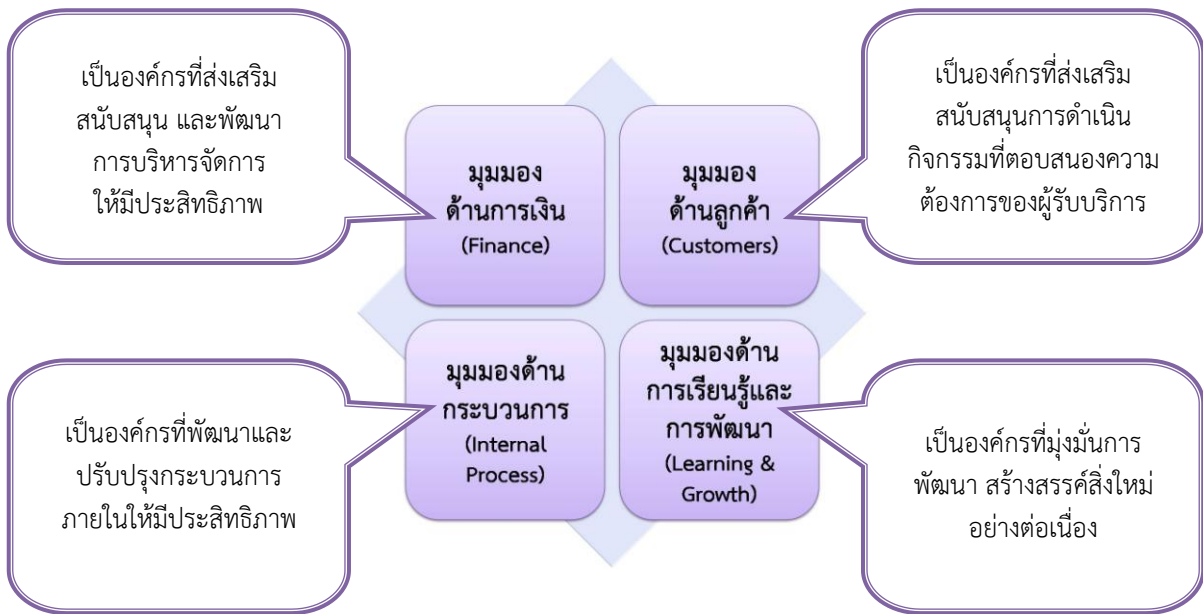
เป็นองค์กรที่ส่งเสริม สนับสนุน และพัฒนา การบริหารจัดการ ให้มีประสิทธิภาพ

มุมมอง ด้านการเงิน (Finance)

มุมมอง ด้านลูกค้า (Customers)

เป็นองค์กรที่ส่งเสริม สนับสนุนการดำเนิน กิจกรรมที่ตอบสนองความ ต้องการของผู้รับบริการ

เป็นองค์กรที่พัฒนาและ ปรับปรุงกระบวนการ ภายในให้มีประสิทธิภาพ

มุมมองด้าน กระบวนการ (Internal Process)

มุมมองด้าน การเรียนรู้และ การพัฒนา (Learning & Growth)

เป็นองค์กรที่มุ่งมั่นการ พัฒนา สร้างสรรค์สิ่งใหม่ อย่างต่อเนื่อง